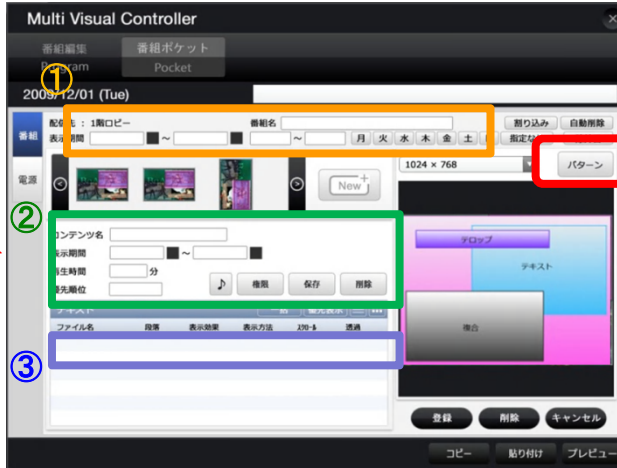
Multi Visual Controller

番組編集
Program

番組ポケット
Pocket

①

2009/12/01 (Tue)

番組

電源

配信先：1階ロビー
表示期間 ~

番組名

月 火 水 木 金 土

割り込み 自動削除
指定なし

New

1024 × 768

パターン

②

コンテンツ名
表示期間 ~
再生時間 分
優先順位

♪ 複製 保存 削除

テキスト
ファイル名 段落 表示効果 表示方法 スクロール 透過

③

テロップ
テキスト
複合

登録 削除 キャンセル

コピー 貼り付け プレビュー